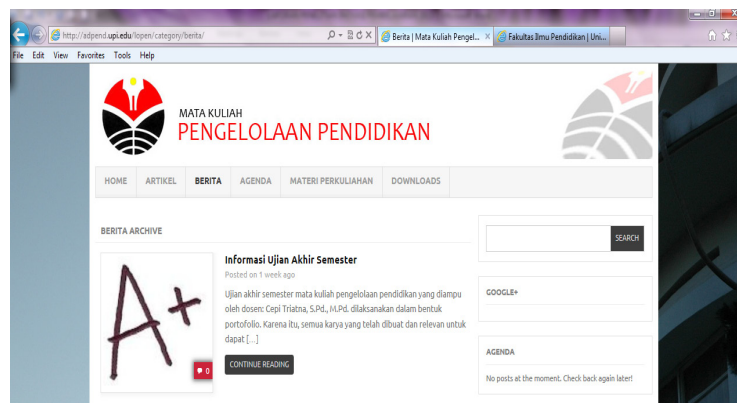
http://adpend.upi.edu/lopen/category/berita/
Berita | Mata Kuliah Pengel... ×
Fakultas Ilmu Pendidikan | Uni...
File Edit View Favorites Tools Help

MATA KULIAH
PENGELOLAAN PENDIDIKAN

HOME ARTIKEL BERITA AGENDA MATERI PERKULIAHAN DOWNLOADS

BERITA ARCHIVE

A+

0

Informasi Ujian Akhir Semester

Posted on 1 week ago

Ujian akhir semester mata kuliah pengelolaan pendidikan yang diampu oleh dosen: Cepi Triatna, S.Pd., M.Pd. dilaksanakan dalam bentuk portofolio. Karena itu, semua karya yang telah dibuat dan relevan untuk dapat […]

CONTINUE READING

SEARCH

GOOGLE+

AGENDA

No posts at the moment. Check back again later!